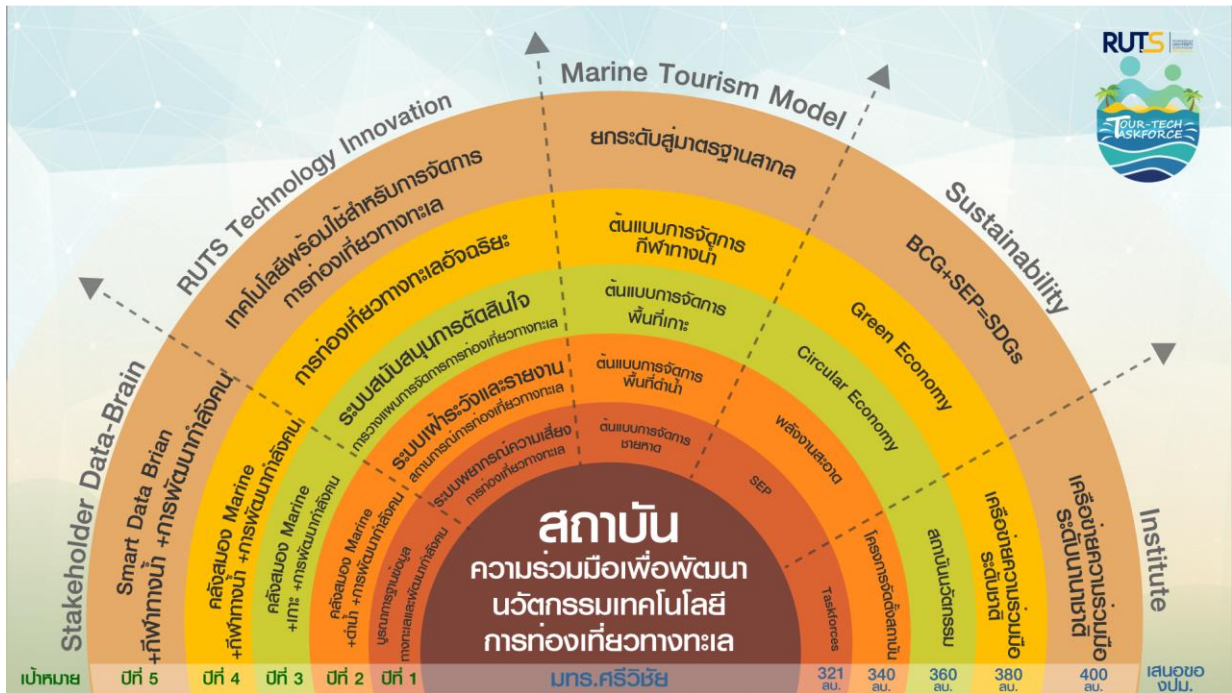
RUTS

TOUR-TECH TASKFORCE

Marine Tourism Model

RUTS Technology Innovation

Sustainability

Stakeholder Data-Brain

Institute

ยกระดับสู่มาตรฐานสากล

เทคโนโลยีพร้อมใช้สำหรับการจัดการการท่องเที่ยวทางทะเล

ต้นแบบการจัดการกีฬาทางน้ำ

BCG+SEP=SDGs

การท่องเที่ยวทางทะเลอัจฉริยะ

ต้นแบบการจัดการพื้นที่เกาะ

Green Economy

ระบบสนับสนุนการตัดสินใจ

การวางแผนการจัดการการท่องเที่ยวทางทะเล

ต้นแบบการจัดการพื้นที่ต่ำน้ำ

Circular Economy

ระบบเฝ้าระวังและรายงานสถานการณ์การท่องเที่ยวทางทะเล

ต้นแบบการจัดการชายหาด

พลังงานสะอาด

ระบบพยากรณ์ความเสี่ยงการท่องเที่ยวทางทะเล

SEP

Smart Data Brian +กีฬาทางน้ำ +การพัฒนากำลังคน

คลังสมอง Marine +กีฬาทางน้ำ +การพัฒนากำลังคน

คลังสมอง Marine +เกาะ +การพัฒนากำลังคน

คลังสมอง Marine +ต่ำน้ำ +การพัฒนากำลังคน

บูรณาการฐานข้อมูลทางทะเลและพัฒนากำลังคน

สถาบัน
ความร่วมมือเพื่อพัฒนา
นวัตกรรมเทคโนโลยี
การท่องเที่ยวทางทะเล

Taskforces

โครงการจัดตั้งสถาบัน

สถาบันนวัตกรรม

เครือข่ายความร่วมมือระดับชาติ

เครือข่ายความร่วมมือระดับนานาชาติ

เป้าหมาย | ปีที่ 5 | ปีที่ 4 | ปีที่ 3 | ปีที่ 2 | ปีที่ 1 | มทร.ศรีวิชัย | 321 ลบ. | 340 ลบ. | 360 ลบ. | 380 ลบ. | 400 ลบ. | เสนอของปม.